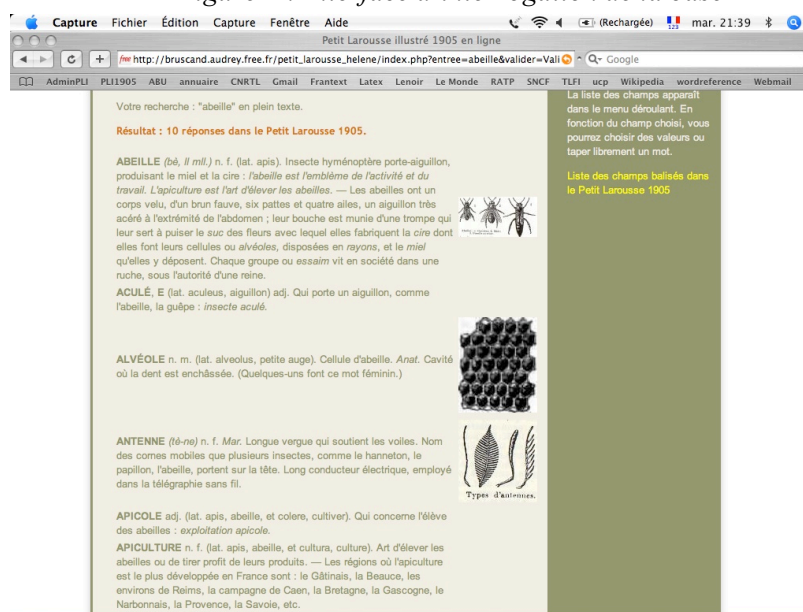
Capture Fichier Édition Capture Fenêtre Aide

(Rechargée) mar. 21:39

Petit Larousse illustré 1905 en ligne

http://bruscand.audrey.free.fr/petit_larousse_helene/index.php?entree=abeille&valider=Vali

Q- Google

AdminPLI PLI1905 ABU annuaire CNRTL Gmail Frantext Latex Lenoir Le Monde RATP SNCF TLFI ucp Wikipedia wordreference Webmail

Votre recherche : "abeille" en plein texte.

Résultat : 10 réponses dans le Petit Larousse 1905.

ABEILLE (bè, Il mll.) n. f. (lat. apis). Insecte hyménoptère porte-aiguillon, produisant le miel et la cire : l'abeille est l'emblème de l'activité et du travail. L'apiculture est l'art d'élever les abeilles. — Les abeilles ont un corps velu, d'un brun fauve, six pattes et quatre ailes, un aiguillon très acéré à l'extrémité de l'abdomen ; leur bouche est munie d'une trompe qui leur sert à puiser le suc des fleurs avec lequel elles fabriquent la cire dont elles font leurs cellules ou alvéoles, disposées en rayons, et le miel qu'elles y déposent. Chaque groupe ou essaim vit en société dans une ruche, sous l'autorité d'une reine.

ACULÉ, E (lat. aculeus, aiguillon) adj. Qui porte un aiguillon, comme l'abeille, la guêpe : insecte aculé.

ALVÉOLE n. m. (lat. alveolus, petite auge). Cellule d'abeille. Anat. Cavité où la dent est enchâssée. (Quelques-uns font ce mot féminin.)

ANTENNE (tè-ne) n. f. Mar. Longue vergue qui soutient les voiles. Nom des cornes mobiles que plusieurs insectes, comme le hanneton, le papillon, l'abeille, portent sur la tête. Long conducteur électrique, employé dans la télégraphie sans fil.

Types d'antennes.

APICOLE adj. (lat. apis, abeille, et colere, cultiver). Qui concerne l'élève des abeilles : exploitation apicole.

APICULTURE n. f. (lat. apis, abeille, et cultura, culture). Art d'élever les abeilles ou de tirer profit de leurs produits. — Les régions où l'apiculture est le plus développée en France sont : le Gâtinais, la Beauce, les environs de Reims, la campagne de Caen, la Bretagne, la Gascogne, le Narbonnais, la Provence, la Savoie, etc.

La liste des champs apparaît dans le menu déroulant. En fonction du champ choisi, vous pourrez choisir des valeurs ou taper librement un mot.

Liste des champs balisés dans le Petit Larousse 1905